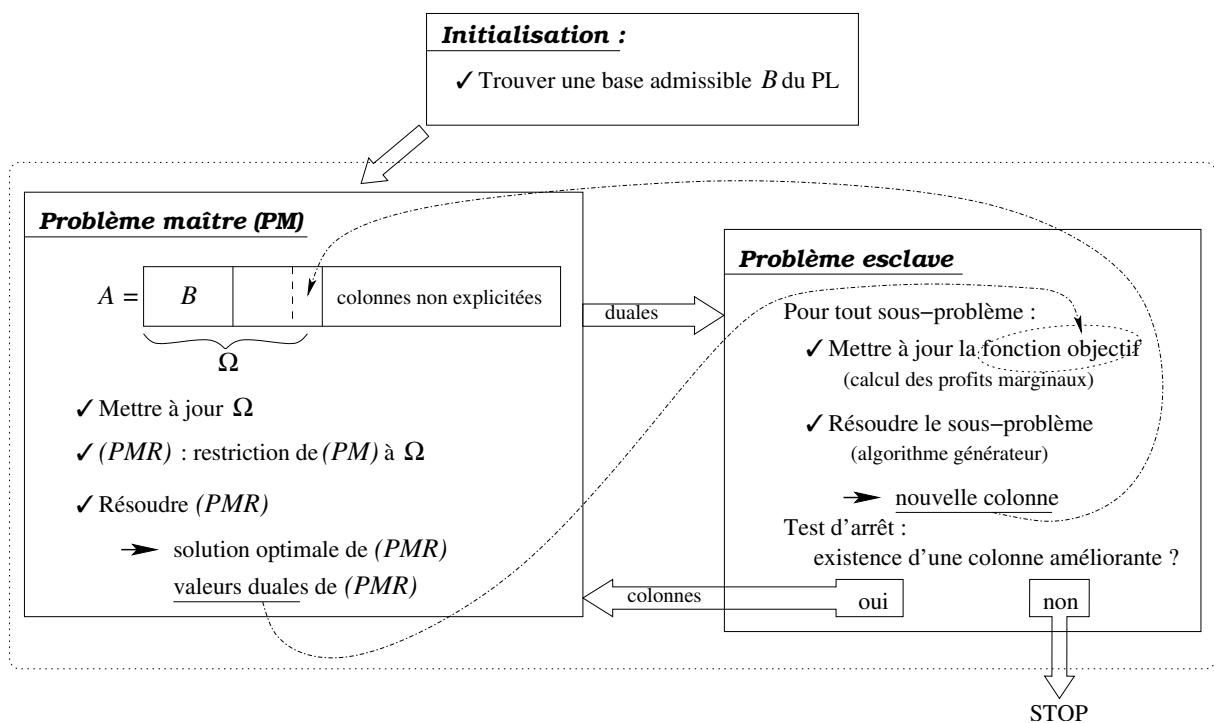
Initialisation :

✓ Trouver une base admissible $B$ du PL

Problème maître (PM)

$A =$ | $B$ | | colonnes non explicitées

$\Omega$

✓ Mettre à jour $\Omega$

✓ (PMR) : restriction de (PM) à $\Omega$

✓ Résoudre (PMR)

➤ solution optimale de (PMR)
valeurs duales de (PMR)

duales

Problème esclave

Pour tout sous−problème :

✓ Mettre à jour la fonction objectif
(calcul des profits marginaux)

✓ Résoudre le sous−problème
(algorithme générateur)

➤ nouvelle colonne

Test d'arrêt :
existence d'une colonne améliorante ?

colonnes

oui

non

STOP